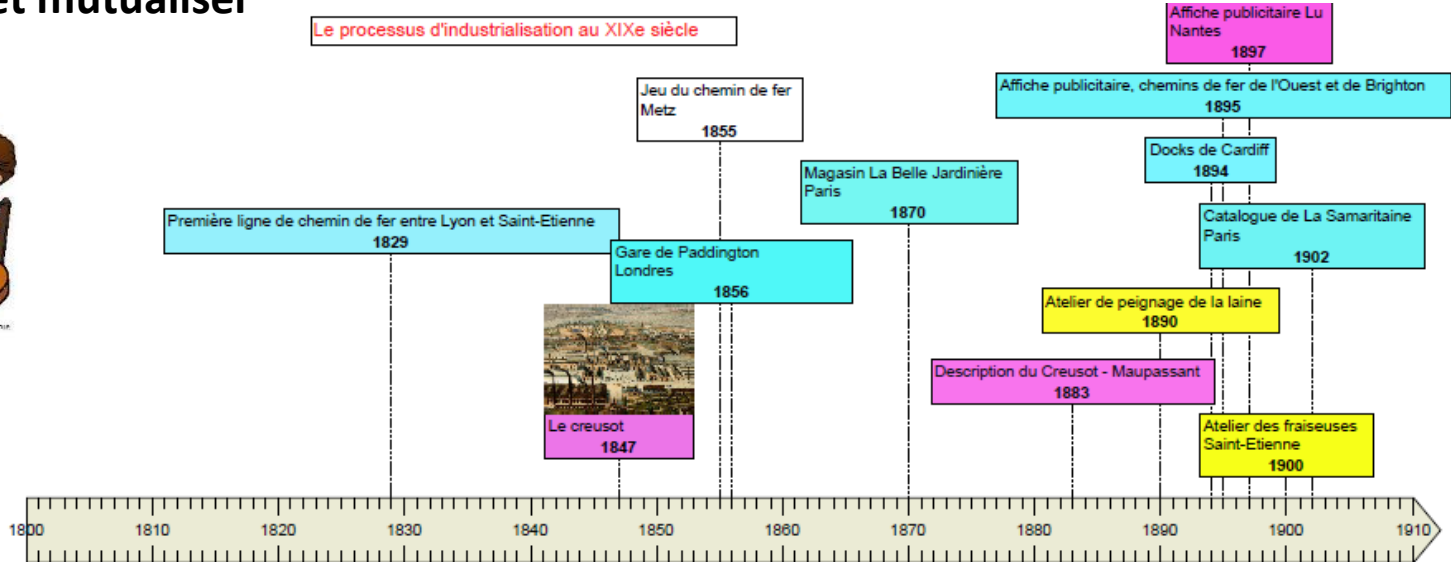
et mutualiser

Le processus d'industrialisation au XIXe siècle

Affiche publicitaire Lu Nantes
1897

Affiche publicitaire, chemins de fer de l'Ouest et de Brighton
1895

Jeu du chemin de fer Metz
1855

Docks de Cardiff
1894

Magasin La Belle Jardinière Paris
1870

Première ligne de chemin de fer entre Lyon et Saint-Etienne
1829

Catalogue de La Samaritaine Paris
1902

Gare de Paddington Londres
1856

Atelier de peignage de la laine
1890

Description du Creusot - Maupassant
1883

Le creusot
1847

Atelier des fraiseuses Saint-Etienne
1900

1800 1810 1820 1830 1840 1850 1860 1870 1880 1890 1900 1910